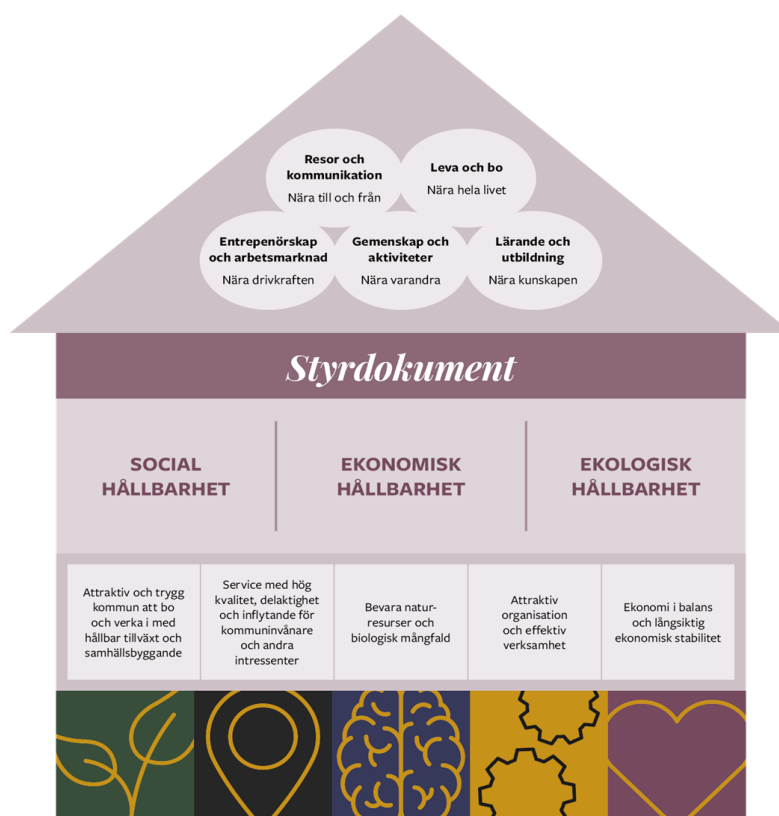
Resor och kommunikation
Nära till och från

Leva och bo
Nära hela livet

Entrepenörskap och arbetsmarknad
Nära drivkraften

Gemenskap och aktiviteter
Nära varandra

Lärande och utbildning
Nära kunskapen

Styrdokument

SOCIAL HÅLLBARHET

EKONOMISK HÅLLBARHET

EKOLOGISK HÅLLBARHET

| Attraktiv och trygg kommun att bo och verka i med hållbar tillväxt och samhällsbyggande | Service med hög kvalitet, delaktighet och inflytande för kommuninvånare och andra intressenter | Bevara naturresurser och biologisk mångfald | Attraktiv organisation och effektiv verksamhet | Ekonomi i balans och långsiktig ekonomisk stabilitet |
|---|---|---|---|---|